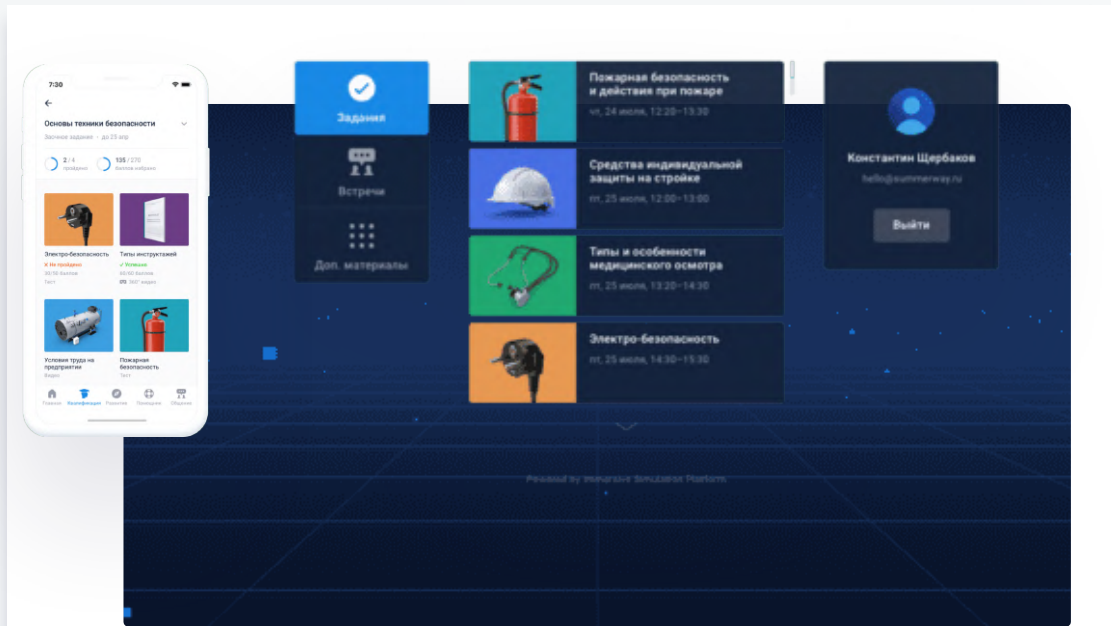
7:30

Основы техники безопасности

Заочное задание · до 25 апр

2 / 4 пройдено

135 / 270 баллов набрано

Электро-безопасность
✕ Не пройдено
30/50 баллов
Тест

Типы инструктажей
✓ Успешно
50/50 баллов
Видео

Условия труда на предприятии
Видео

Пожарная безопасность
Тест

Главная Квалификация Развитие Помощник Общение

Задания

Встречи

Доп. материалы

Пожарная безопасность и действия при пожаре
чт, 24 июля, 12:20–13:30

Средства индивидуальной защиты на стройке
пт, 25 июля, 12:00–13:00

Типы и особенности медицинского осмотра
пт, 25 июля, 13:20–14:30

Электро-безопасность
пт, 25 июля, 14:30–15:30

Константин Щербаков
hello@summerway.ru

Выйти

Powered by Immersive Simulation Platform